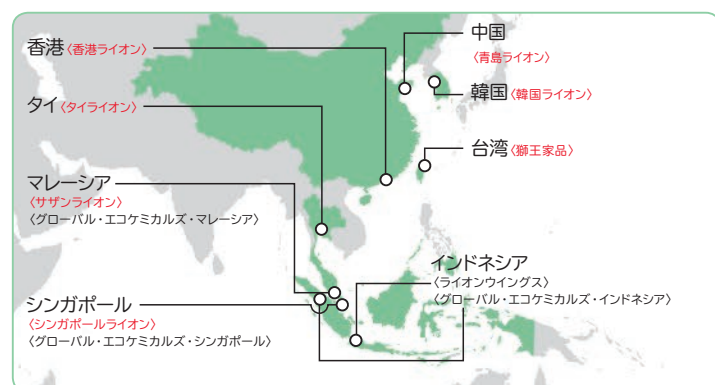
香港〈香港ライオン〉

タイ〈タイライオン〉

マレーシア
〈サザンライオン〉
〈グローバル・エコケミカルズ・マレーシア〉

シンガポール
〈シンガポールライオン〉
〈グローバル・エコケミカルズ・シンガポール〉

中国
〈青島ライオン〉

韓国〈韓国ライオン〉

台湾〈獅王家品〉

インドネシア
〈ライオンウイングス〉
〈グローバル・エコケミカルズ・インドネシア〉